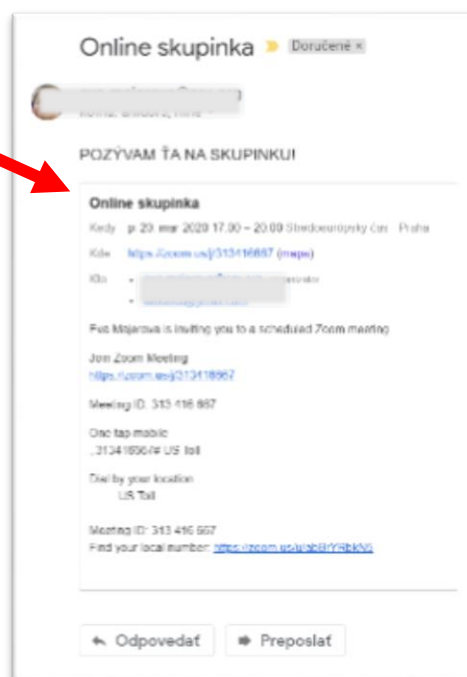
Online skupinka Doručené ×

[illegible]

POZÝVAM ŤA NA SKUPINKU!

Online skupinka

Kedy p 20. mar 2020 17.00 – 20.00 Stredoeurópsky čas - Praha

Kde https://zoom.us/j/313416667 (mapa)

Kto • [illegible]
• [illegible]

Evi Majerova is inviting you to a scheduled Zoom meeting

Join Zoom Meeting
https://zoom.us/j/313416667

Meeting ID: 313 416 667

One tap mobile
,,313416667# US Toll

Dial by your location
US Toll

Meeting ID: 313 416 667
Find your local number: https://zoom.us/u/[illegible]

Odpovedať
Preposlať